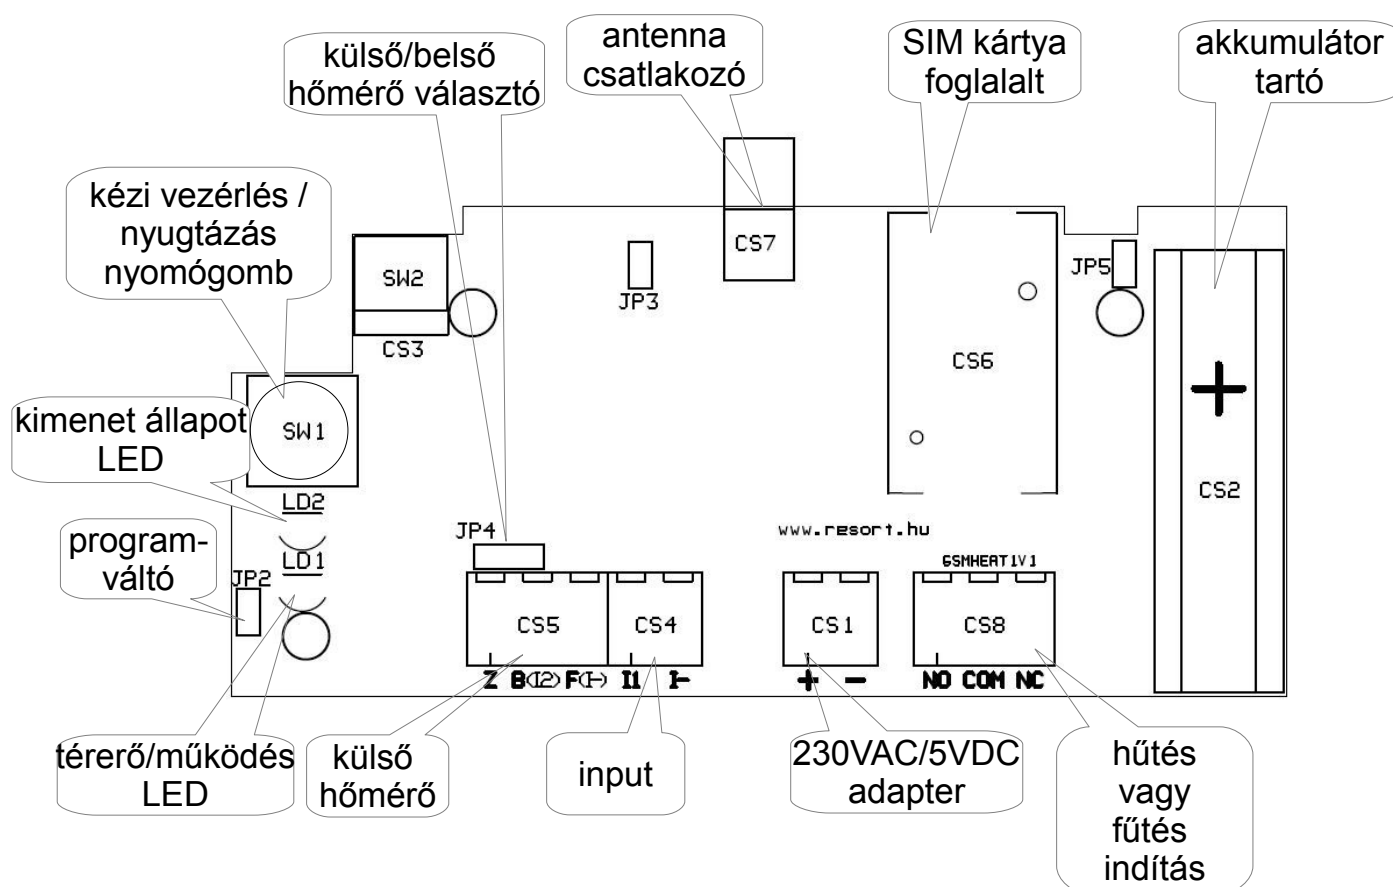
külső/belső hőmérő választó

antenna csatlakozó

SIM kártya foglalalt

akkumulátor tartó

kézi vezérlés / nyugtázás nyomógomb

SW2

CS3

JP3

CS7

CS6

JP5

+

CS2

kimenet állapot LED

SW1

LD2

LD1

program-váltó

JP2

JP4

www.resort.hu

GSMHEAT1V1

CS5

CS4

CS1

CS8

Z B(12) F(-) I1 I-

+ −

NO COM NC

térerő/működés LED

külső hőmérő

input

230VAC/5VDC adapter

hűtés vagy fűtés indítás